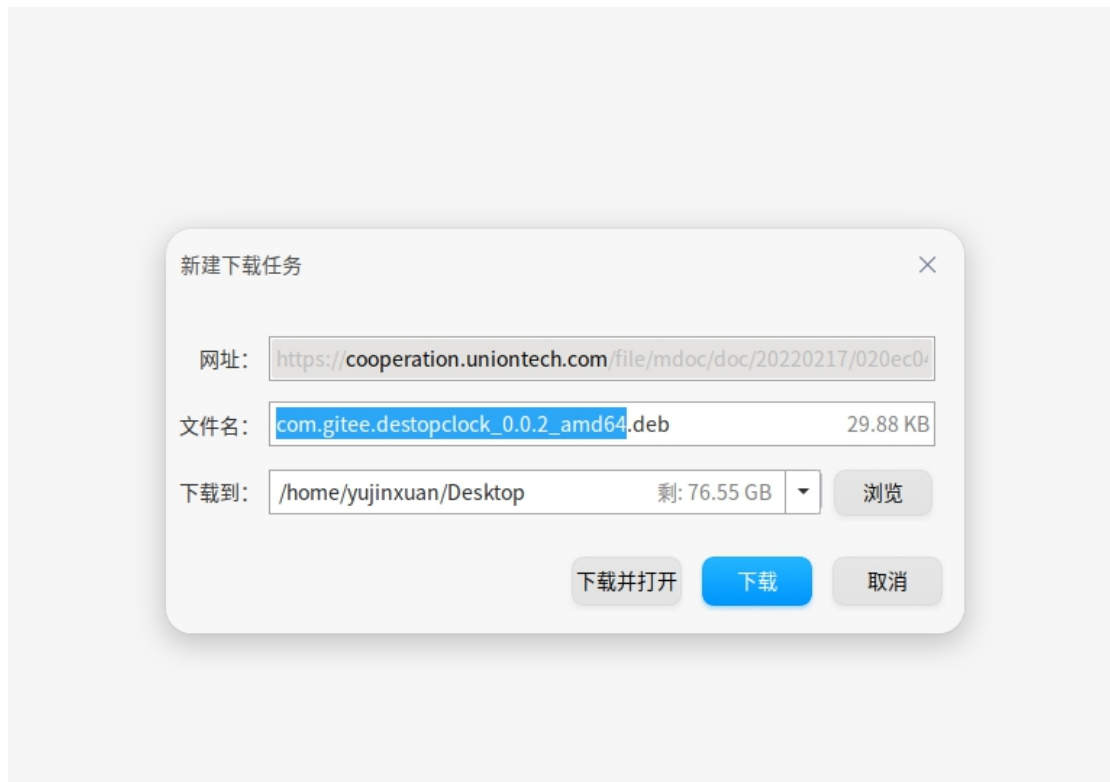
新建下载任务

网址: https://cooperation.uniontech.com/file/mdoc/doc/20220217/020ec0

文件名: com.gitee.destopclock_0.0.2_amd64.deb 29.88 KB

下载到: /home/yujinxuan/Desktop 剩: 76.55 GB 浏览

下载并打开 下载 取消